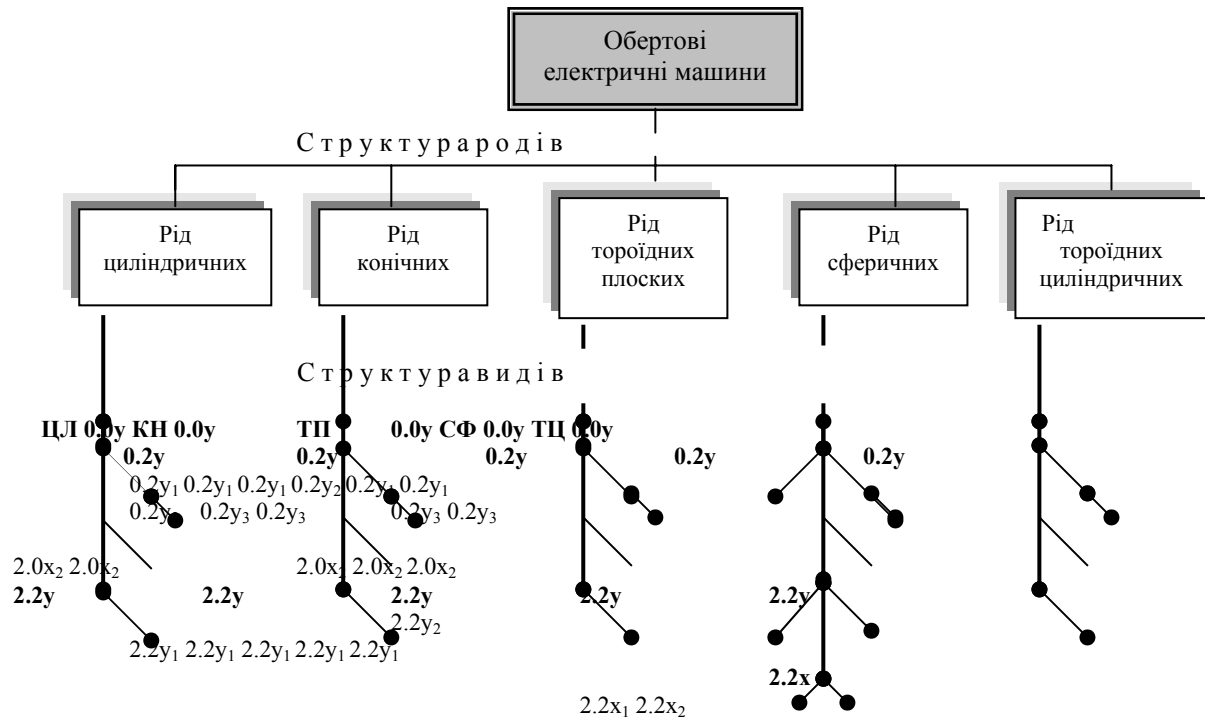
Обертові електричні машини

С т р у к т у р а р о д і в

Рід циліндричних

Рід конічних

Рід тороїдних плоских

Рід сферичних

Рід тороїдних циліндричних

С т р у к т у р а в и д і в

ЦЛ 0.0y КН 0.0y ТП 0.0y СФ 0.0y ТЦ 0.0y

0.2y 0.2y 0.2y 0.2y 0.2y

$0.2y_1$ $0.2y_1$ $0.2y_1$ $0.2y_2$ $0.2y_1$ $0.2y_1$

$0.2y_3$ $0.2y_3$ $0.2y_3$ $0.2y_3$ $0.2y_3$

$2.0x_2$ $2.0x_2$ $2.0x_2$ $2.0x_2$ $2.0x_2$

2.2y 2.2y 2.2y 2.2y 2.2y

$2.2y_2$

$2.2y_1$ $2.2y_1$ $2.2y_1$ $2.2y_1$ $2.2y_1$

2.2x

$2.2x_1$ $2.2x_2$